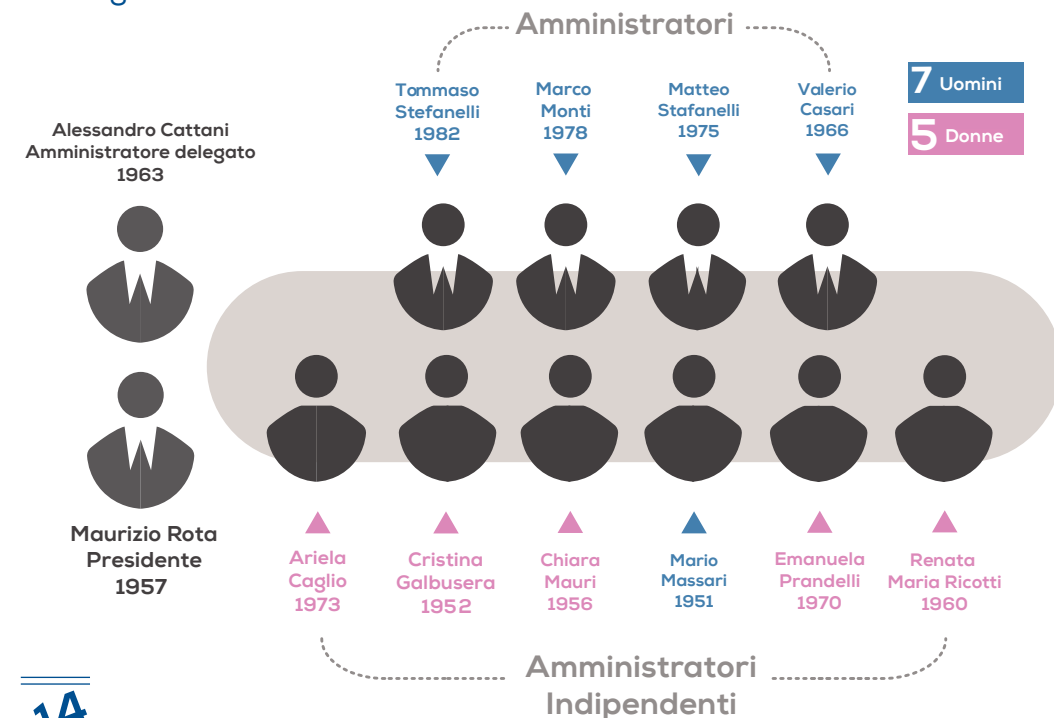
Amministratori

Tommaso Stefanelli 1982

Marco Monti 1978

Matteo Stafanelli 1975

Valerio Casari 1966

7 Uomini

5 Donne

Alessandro Cattani Amministratore delegato 1963

Maurizio Rota Presidente 1957

Ariela Caglio 1973

Cristina Galbusera 1952

Chiara Mauri 1956

Mario Massari 1951

Emanuela Prandelli 1970

Renata Maria Ricotti 1960

Amministratori Indipendenti

14